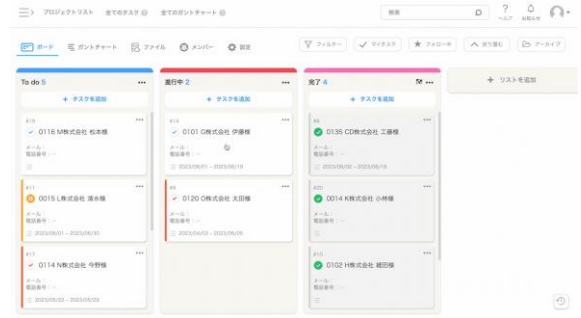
プロジェクトリスト　全てのタスク　全てのガントチャート

検索

ヘルプ　お知らせ

ボード　ガントチャート　ファイル　メンバー　設定

フィルター　マイタスク　フォロー中　折り畳む　アーカイブ

To do 5

+ タスクを追加

#18
0116 M株式会社 松本様
メール：
電話番号：

#11
0015 L株式会社 清水様
メール：
電話番号：
2023/06/01 – 2023/06/30

#17
0114 N株式会社 今野様
メール：
電話番号：
2023/05/22 – 2023/05/22

進行中 2

+ タスクを追加

#14
0101 G株式会社 伊藤様
メール：
電話番号：
2023/06/01 – 2023/06/19

#6
0120 O株式会社 太田様
メール：
電話番号：
2023/04/03 – 2023/06/05

完了 4

+ タスクを追加

#5
0135 CD株式会社 工藤様
メール：
電話番号：
2023/06/02 – 2023/06/19

#20
0014 K株式会社 小林様
メール：
電話番号：

#10
0102 H株式会社 細田様
メール：
電話番号：

+ リストを追加